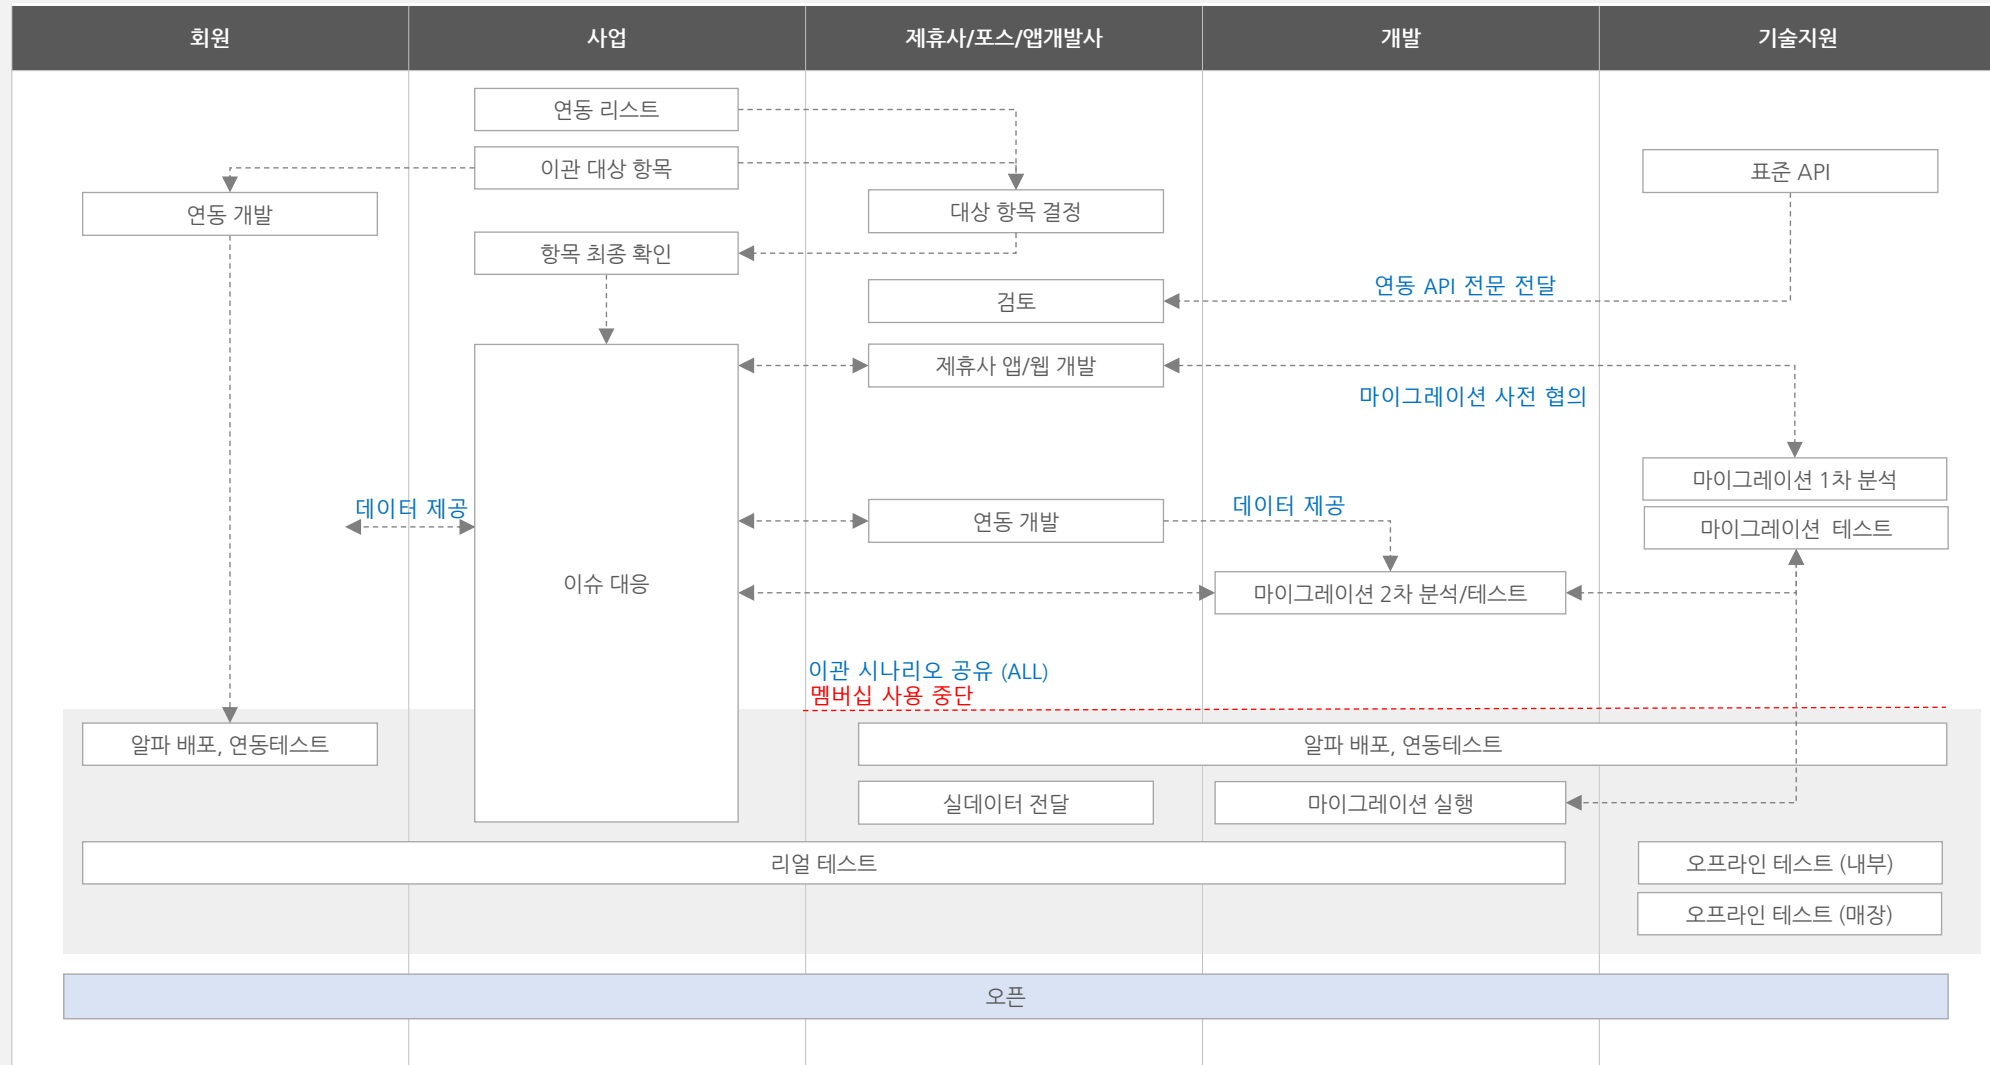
회원

사업

제휴사/포스/앱개발사

개발

기술지원

연동 리스트

이관 대상 항목

표준 API

연동 개발

대상 항목 결정

항목 최종 확인

연동 API 전문 전달

검토

제휴사 앱/웹 개발

마이그레이션 사전 협의

마이그레이션 1차 분석

마이그레이션 테스트

데이터 제공

데이터 제공

연동 개발

이슈 대응

마이그레이션 2차 분석/테스트

이관 시나리오 공유 (ALL)

멤버십 사용 중단

알파 배포, 연동테스트

알파 배포, 연동테스트

실데이터 전달

마이그레이션 실행

리얼 테스트

오프라인 테스트 (내부)

오프라인 테스트 (매장)

오픈